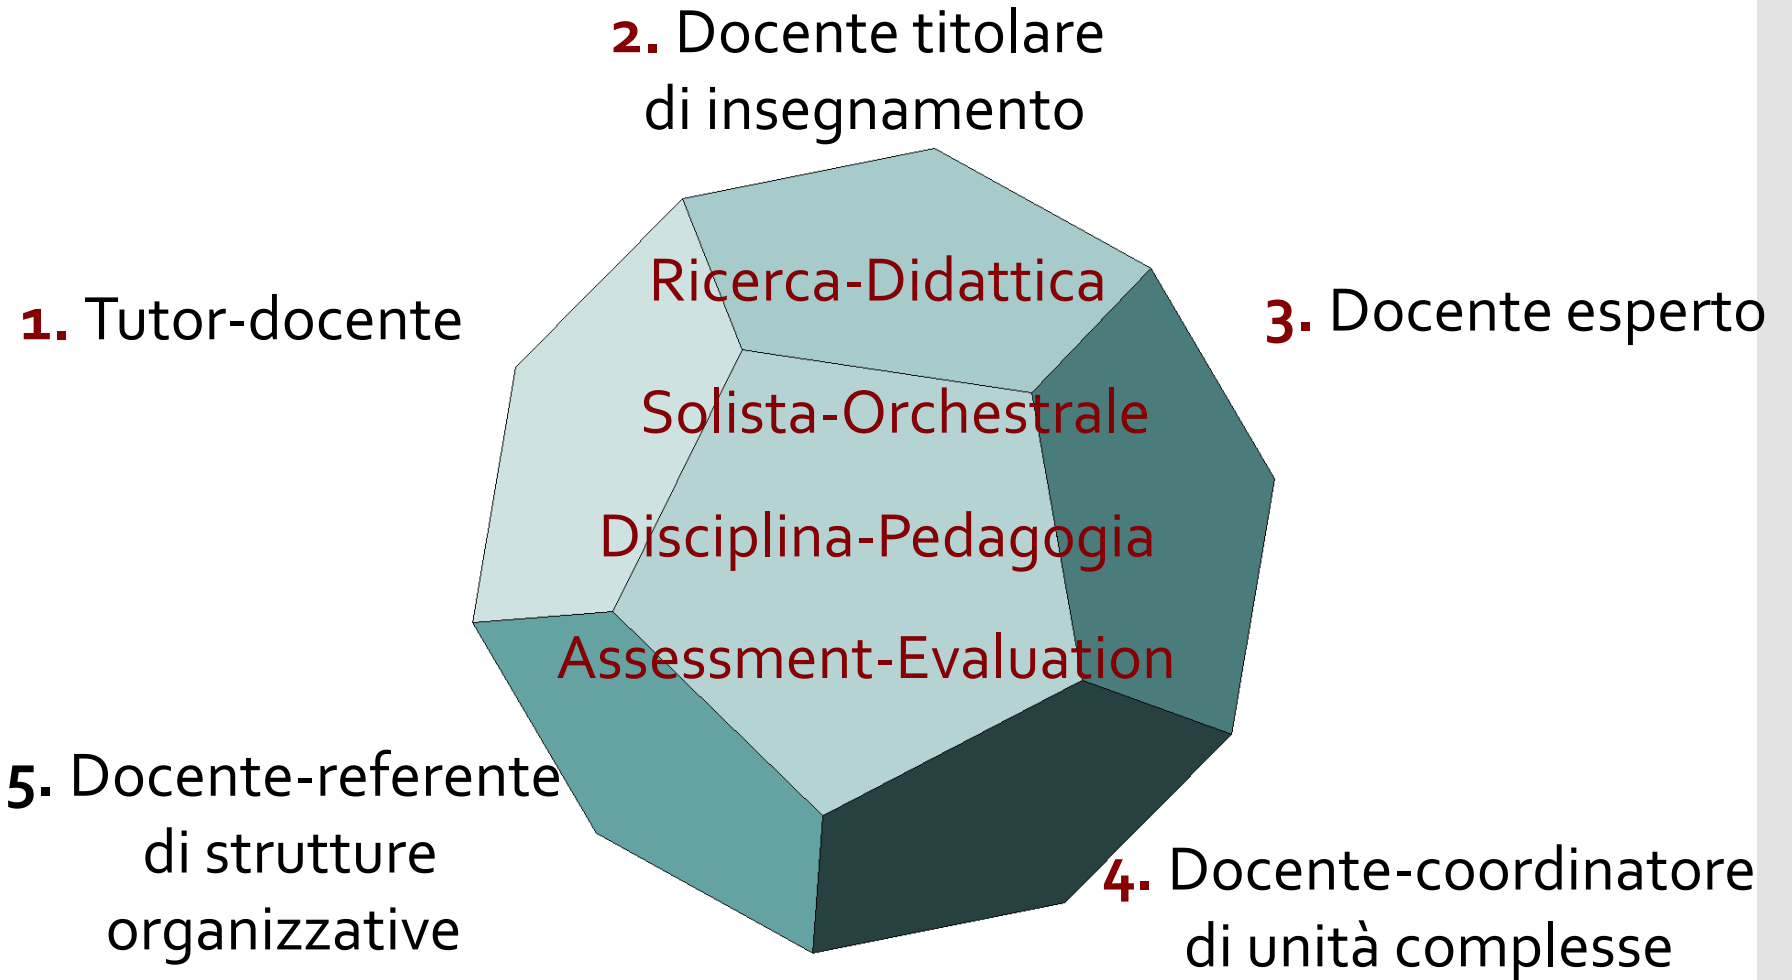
2. Docente titolare di insegnamento

1. Tutor-docente

3. Docente esperto

Ricerca-Didattica

Solista-Orchestrale

Disciplina-Pedagogia

Assessment-Evaluation

5. Docente-referente di strutture organizzative

4. Docente-coordinatore di unità complesse